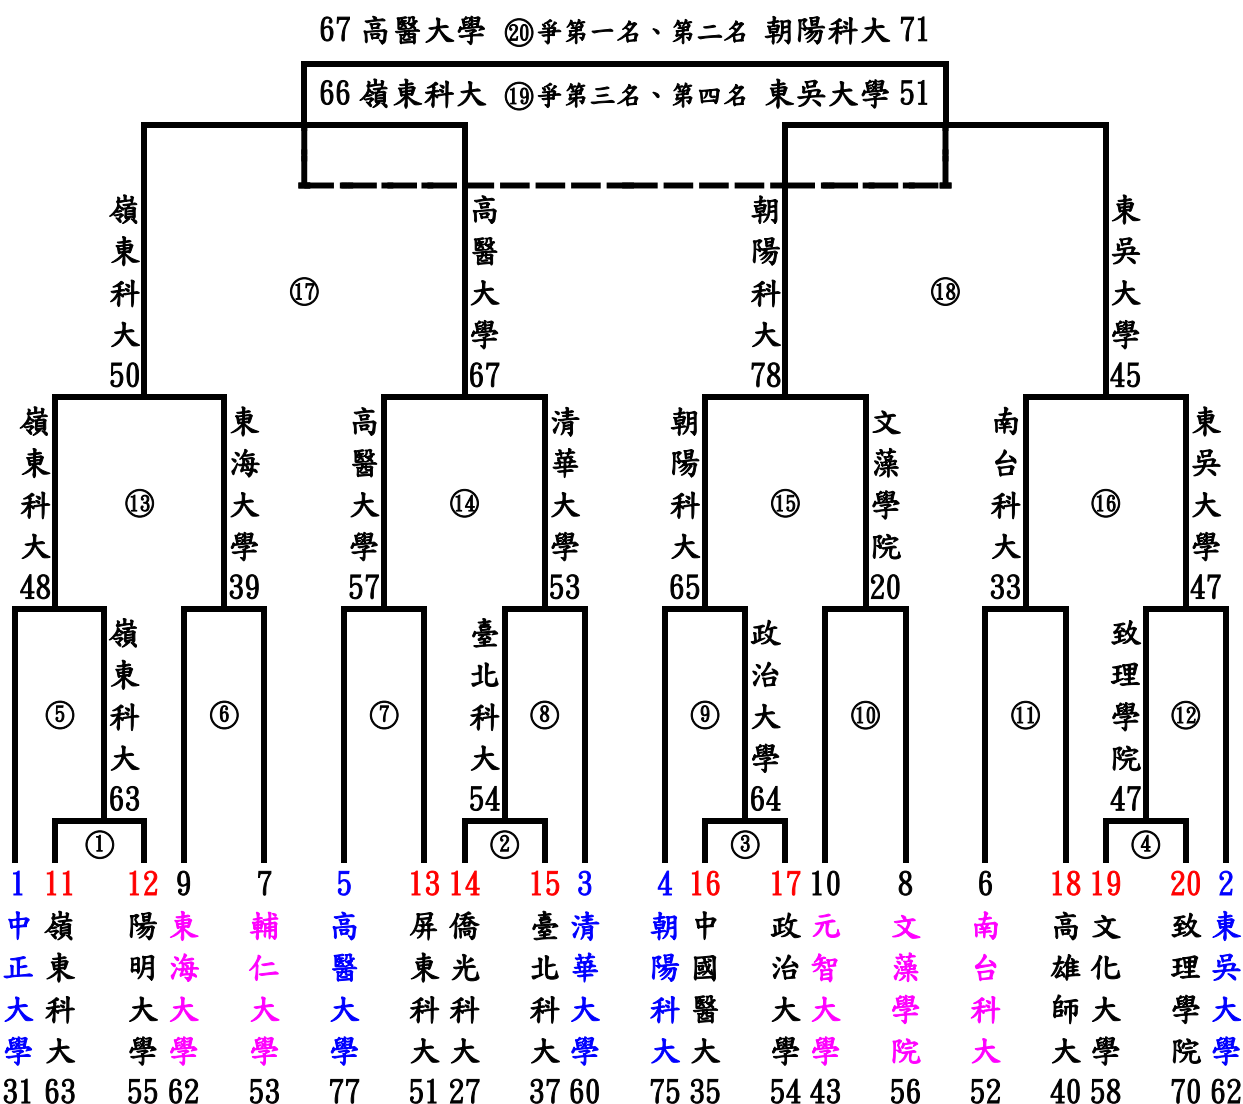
67 高醫大學 ⑳爭第一名、第二名 朝陽科大 71

66 嶺東科大 ⑲爭第三名、第四名 東吳大學 51

嶺東科大 50

⑰

高醫大學 67

朝陽科大 78

⑱

東吳大學 45

嶺東科大 48

⑬

東海大學 39

高醫大學 57

⑭

清華大學 53

朝陽科大 65

⑮

文藻學院 20

南台科大 33

⑯

東吳大學 47

⑤

嶺東科大 63

⑥

⑦

臺北科大 54

⑧

⑨

政治大學 64

⑩

⑪

致理學院 47

⑫

①

②

③

④

1 11 12 9 7 5 13 14 15 3 4 16 17 10 8 6 18 19 20 2

| 中正大學 | 嶺東科大 | 陽明大學 | 東海大學 | 輔仁大學 | 高醫大學 | 屏東科大 | 僑光科大 | 臺北科大 | 清華大學 | 朝陽科大 | 中國醫大 | 政治大學 | 元智大學 | 文藻學院 | 南台科大 | 高雄師大 | 文化大學 | 致理學院 | 東吳大學 |
|---|---|---|---|---|---|---|---|---|---|---|---|---|---|---|---|---|---|---|---|
| 31 | 63 | 55 | 62 | 53 | 77 | 51 | 27 | 37 | 60 | 75 | 35 | 54 | 43 | 56 | 52 | 40 | 58 | 70 | 62 |